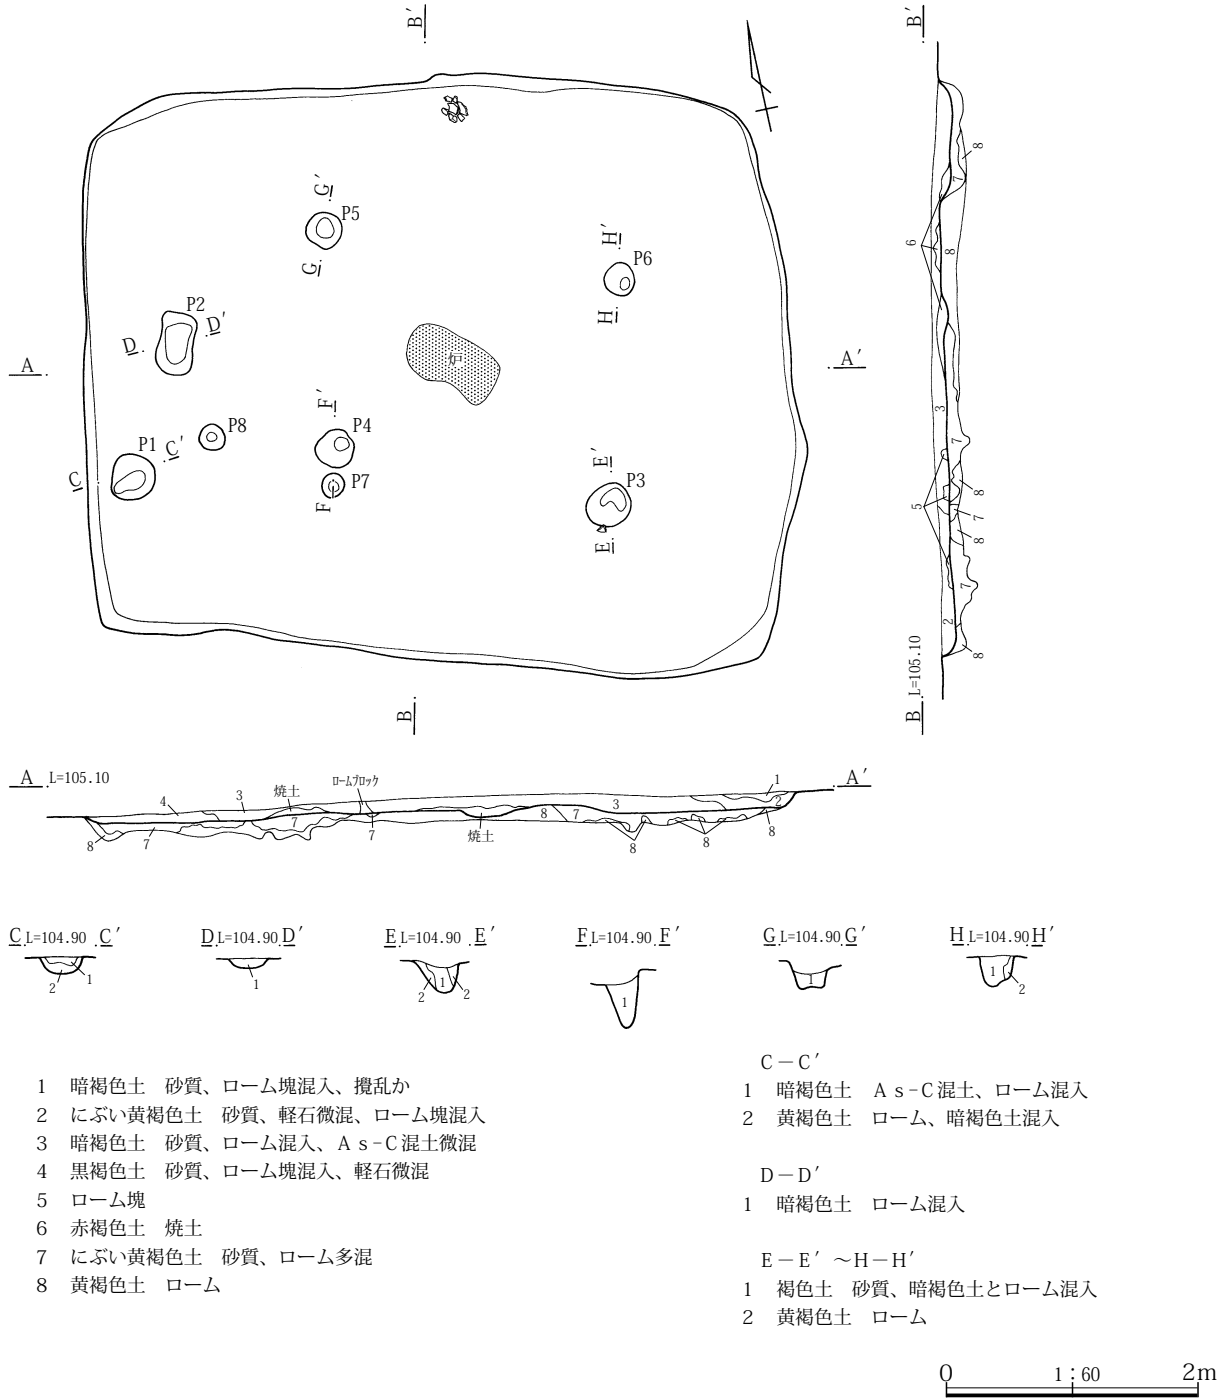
B′

B′

G′
P5
G

H′
P6
H

P2
D D′

A

炉

A′

F′
P8
P4
P1 C′
C
P7
F

E′
P3
E

6
8
7
8
3
7
5
8
7
8
7
2
8

B L=105.10

B

A L=105.10
1
A′
4
3
焼土
ロームブロック
2
7
8
7
7
焼土
8
7
3
8
8
8

C L=104.90 C′
2
1

D L=104.90 D′
1

E L=104.90 E′
1
2
2

F L=104.90 F′
1

G L=104.90 G′
1

H L=104.90 H′
1
2

1　暗褐色土　砂質、ローム塊混入、攪乱か
2　にぶい黄褐色土　砂質、軽石微混、ローム塊混入
3　暗褐色土　砂質、ローム混入、As-C混土微混
4　黒褐色土　砂質、ローム塊混入、軽石微混
5　ローム塊
6　赤褐色土　焼土
7　にぶい黄褐色土　砂質、ローム多混
8　黄褐色土　ローム

C－C′
1　暗褐色土　As-C混土、ローム混入
2　黄褐色土　ローム、暗褐色土混入

D－D′
1　暗褐色土　ローム混入

E－E′～H－H′
1　褐色土　砂質、暗褐色土とローム混入
2　黄褐色土　ローム

0　1：60　2m